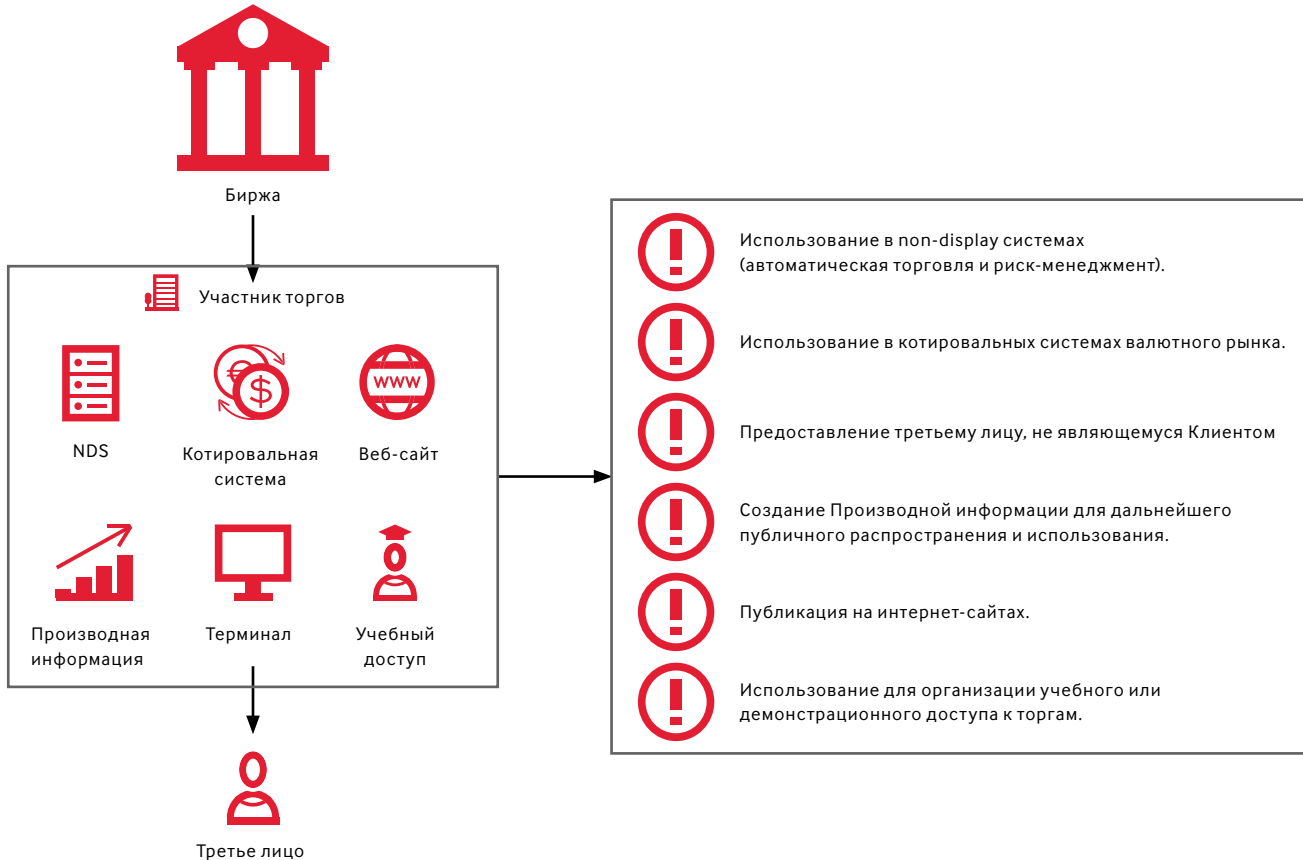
Биржа

Участник торгов

NDS

Котировальная система

Веб-сайт

Производная информация

Терминал

Учебный доступ

Третье лицо

Использование в non-display системах (автоматическая торговля и риск-менеджмент).

Использование в котировальных системах валютного рынка.

Предоставление третьему лицу, не являющемуся Клиентом

Создание Производной информации для дальнейшего публичного распространения и использования.

Публикация на интернет-сайтах.

Использование для организации учебного или демонстрационного доступа к торгам.